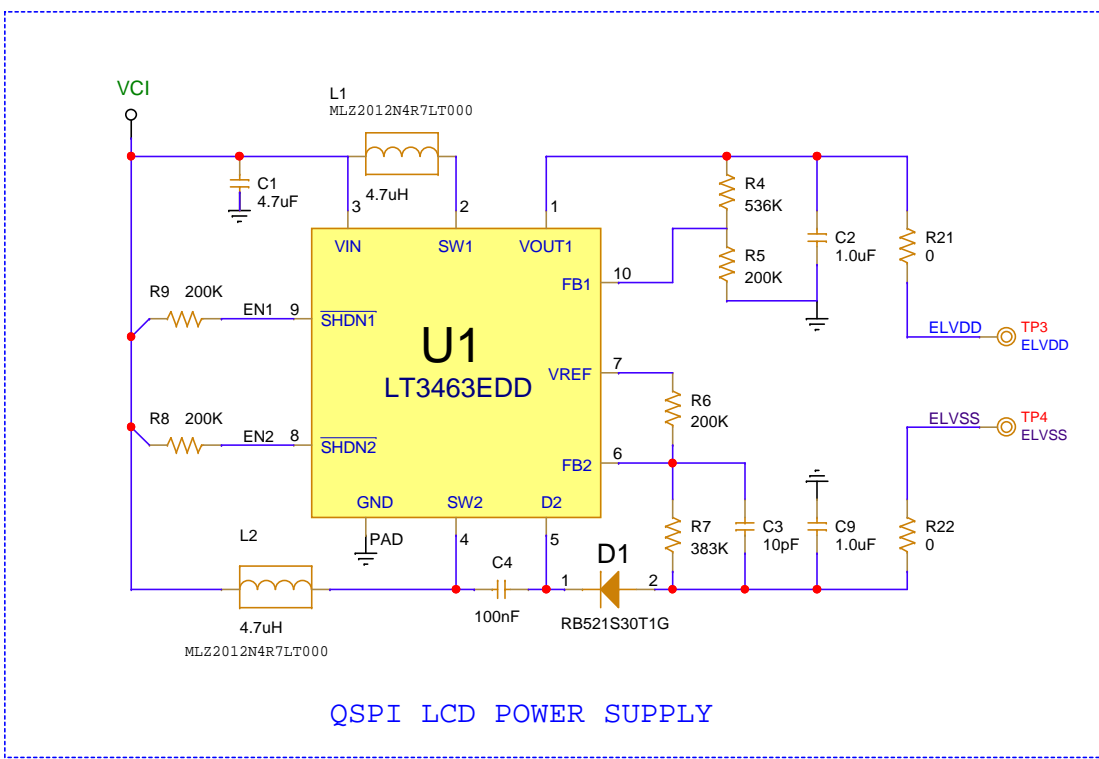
VCI

L1
MLZ2012N4R7LT000

C1
4.7uF

4.7uH

3 2 1

VIN SW1 VOUT1

R4
536K

R5
200K

C2
1.0uF

R21
0

FB1 10

R9 200K
EN1 9 $\overline{SHDN1}$

U1
LT3463EDD

ELVDD
TP3
ELVDD

VREF 7

R6
200K

R8 200K
EN2 8 $\overline{SHDN2}$

ELVSS
TP4
ELVSS

FB2 6

GND SW2 D2

PAD 4 5

R7
383K

C3
10pF

C9
1.0uF

R22
0

L2

C4

D1

1 2

4.7uH

100nF

RB521S30T1G

MLZ2012N4R7LT000

QSPI LCD POWER SUPPLY